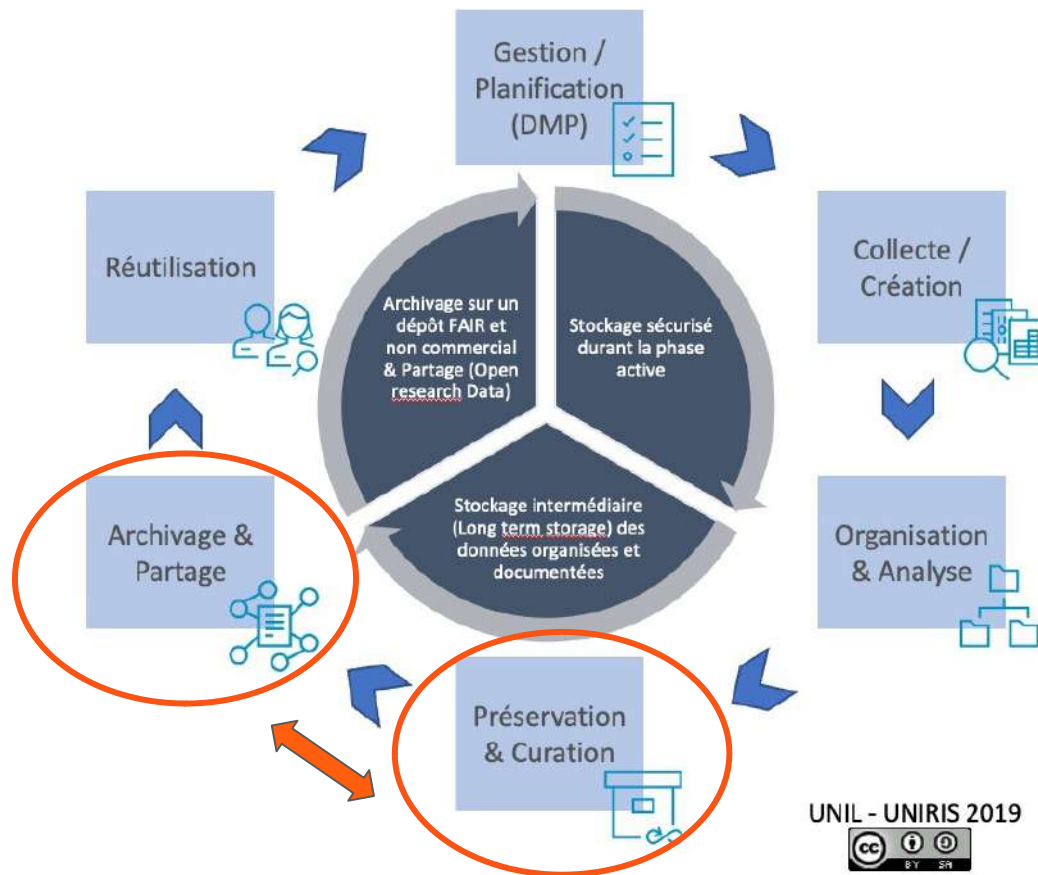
Gestion / Planification (DMP)

Collecte / Création

Organisation & Analyse

Préservation & Curation

Archivage & Partage

Réutilisation

Archivage sur un dépôt FAIR et non commercial & Partage (Open research Data)

Stockage sécurisé durant la phase active

Stockage intermédiaire (Long term storage) des données organisées et documentées

UNIL - UNIRIS 2019

cc BY SA